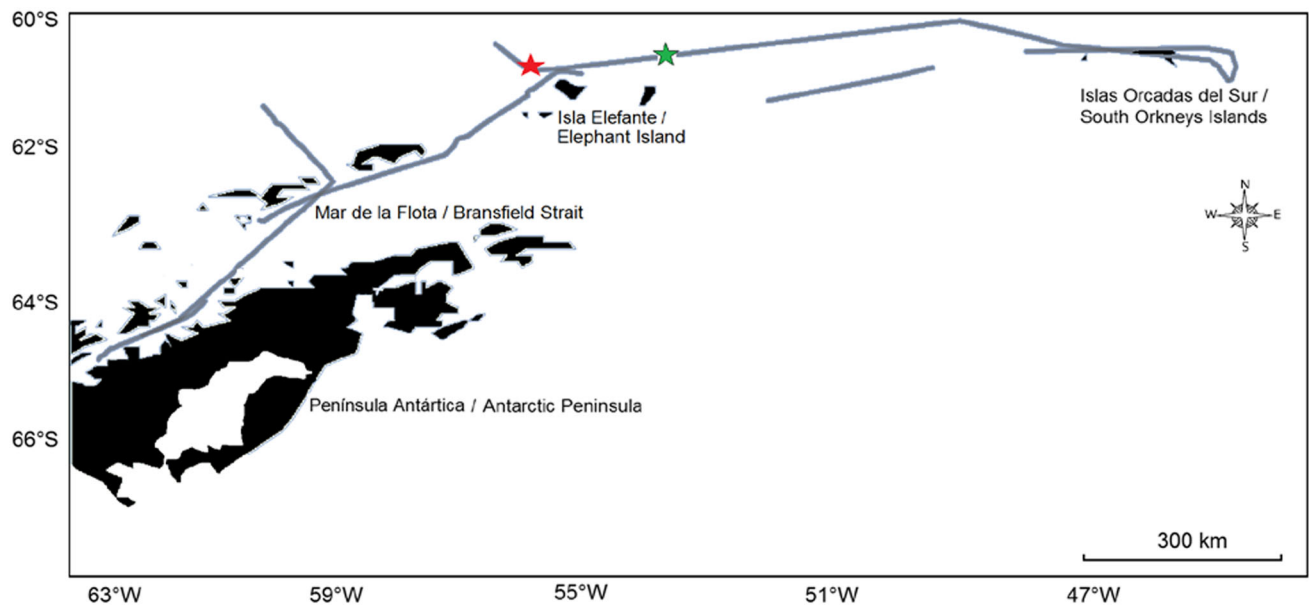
60°S
62°S
64°S
66°S

Isla Elefante / Elephant Island

Islas Orcadas del Sur / South Orkneys Islands

Mar de la Flota / Bransfield Strait

Península Antártica / Antarctic Peninsula

N
W
E
S

300 km

63°W
59°W
55°W
51°W
47°W